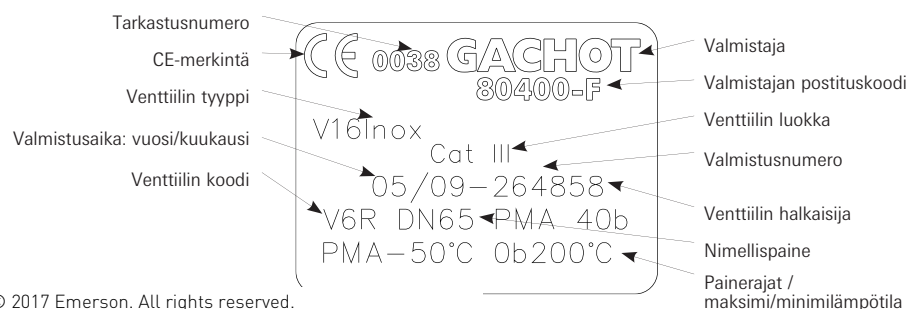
Tarkastusnumero

CE-merkintä

Venttiilin tyyppi

Valmistusaika: vuosi/kuukausi

Venttiilin koodi

CE 0038 GACHOT
80400-F

V16Inox
Cat III
05/09-264858
V6R DN65 PMA 40b
PMA-50°C 0b200°C

Valmistaja

Valmistajan postituskoodi

Venttiilin luokka

Valmistusnumero

Venttiilin halkaisija

Nimellispaine

Painerajat / maksimi/minimilämpötila

© 2017 Emerson. All rights reserved.